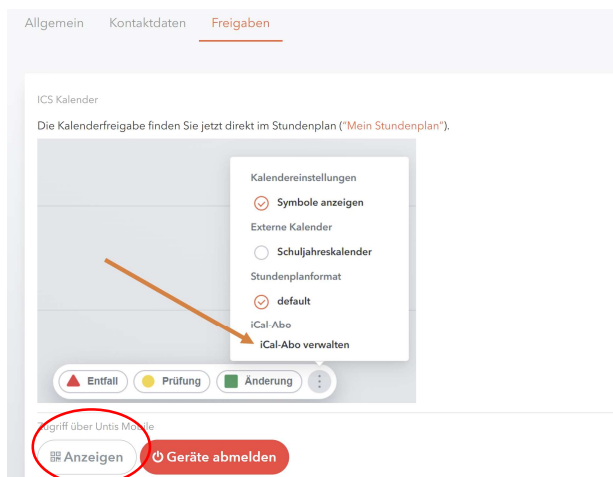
Allgemein Kontaktdaten Freigaben

ICS Kalender

Die Kalenderfreigabe finden Sie jetzt direkt im Stundenplan ("Mein Stundenplan").

Kalendereinstellungen

Symbole anzeigen

Externe Kalender

Schuljahreskalender

Stundenplanformat

default

iCal-Abo

iCal-Abo verwalten

Entfall Prüfung Änderung

Zugriff über Untis Mobile

Anzeigen Geräte abmelden